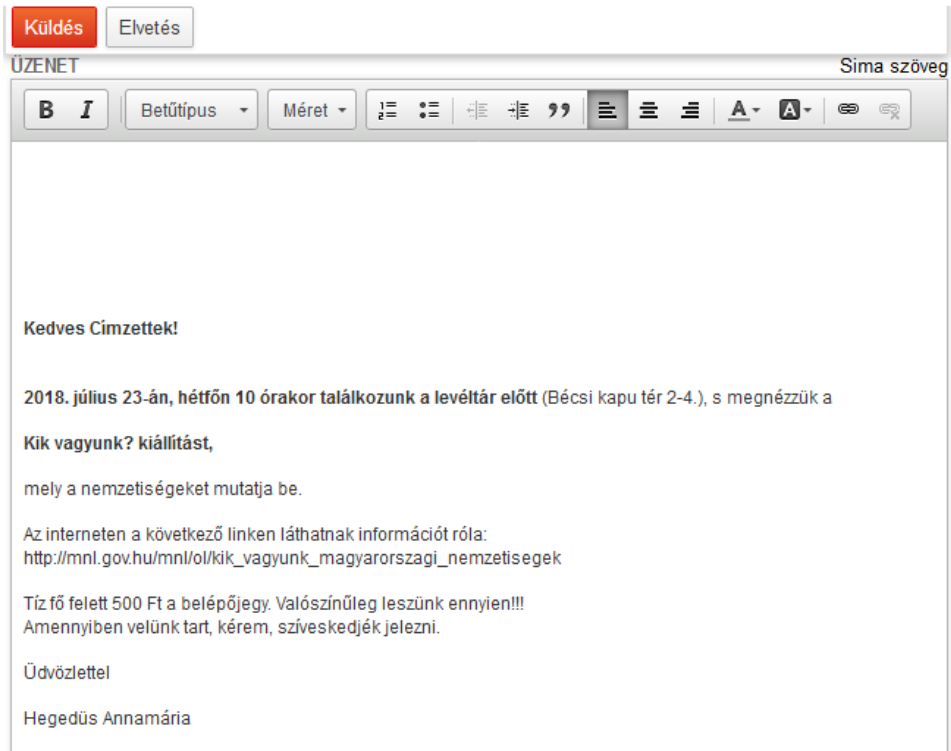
Küldés Elvetés

ÜZENET Sima szöveg

B I Betűtípus Méret

Kedves Címzettek!

2018. július 23-án, hétfőn 10 órakor találkozunk a levéltár előtt (Bécsi kapu tér 2-4.), s megnézzük a

Kik vagyunk? kiállítást,

mely a nemzetiségeket mutatja be.

Az interneten a következő linken láthatnak információt róla:
http://mnl.gov.hu/mnl/ol/kik_vagyunk_magyarorszagi_nemzetisegek

Tíz fő felett 500 Ft a belépőjegy. Valószínűleg leszünk ennyien!!!
Amennyiben velünk tart, kérem, szíveskedjék jelezni.

Üdvözlettel

Hegedüs Annamária